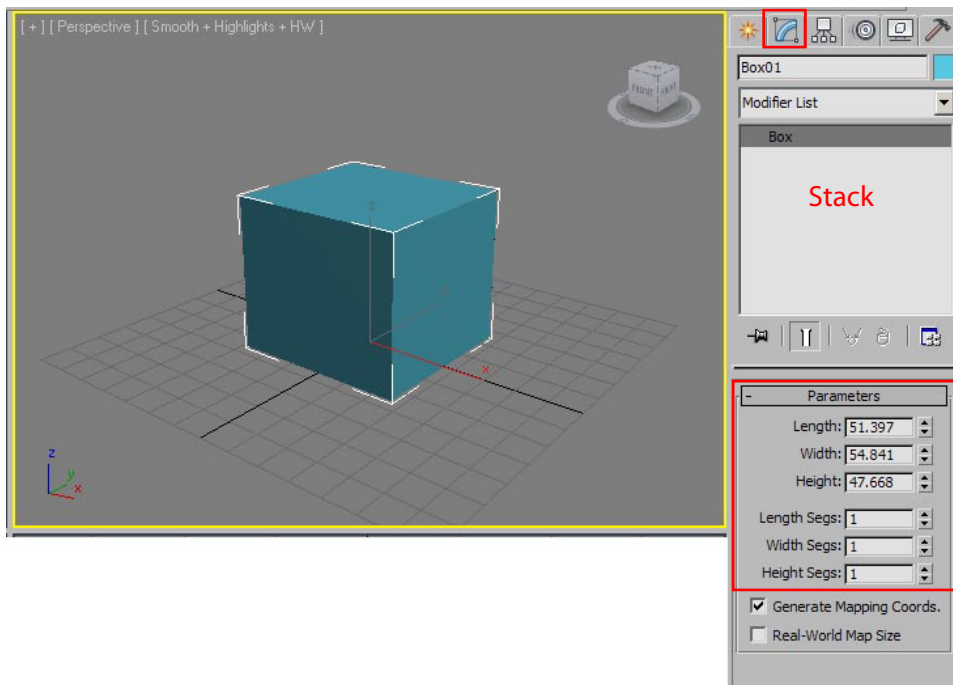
[ + ] [ Perspective ] [ Smooth + Highlights + HW ]

FRONT RIGHT

z
x

z
y
x

Box01

Modifier List

Box

Stack

- Parameters

Length: 51.397
Width: 54.841
Height: 47.668

Length Segs: 1
Width Segs: 1
Height Segs: 1

Generate Mapping Coords.
Real-World Map Size